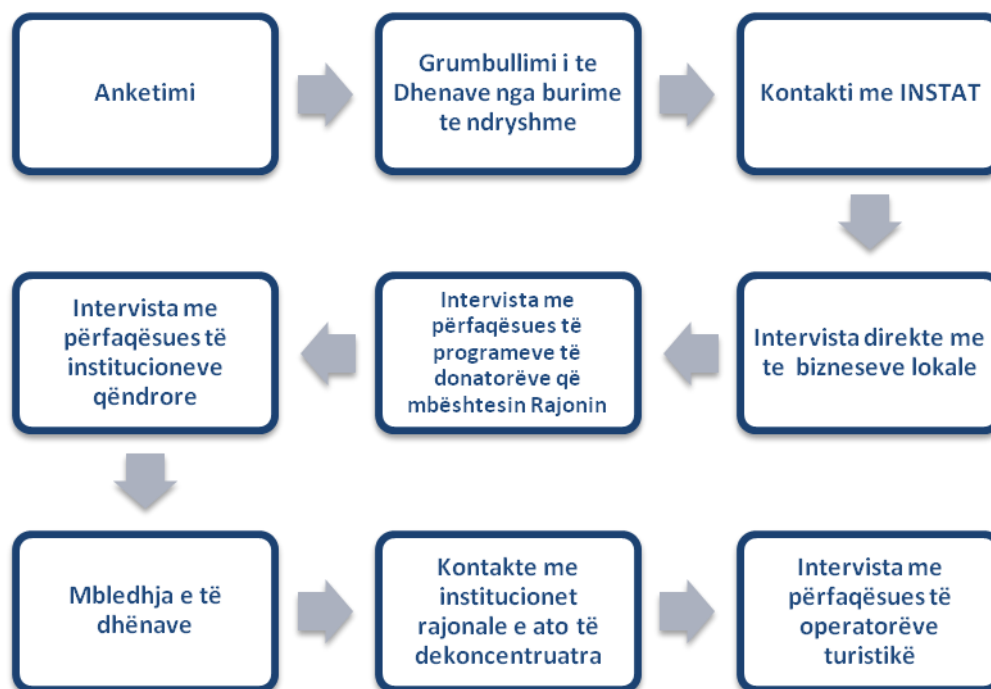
Anketimi

Grumbullimi i te Dhenave nga burime te ndryshme

Kontakti me INSTAT

Intervista direkte me te bizneseve lokale

Intervista me përfaqësues të programeve të donatorëve që mbështesin Rajonin

Intervista me përfaqësues të institucioneve qëndrore

Mbledhja e të dhënave

Kontakte me institucionet rajonale e ato të dekoncentruatra

Intervista me përfaqësues të operatorëve turistikë